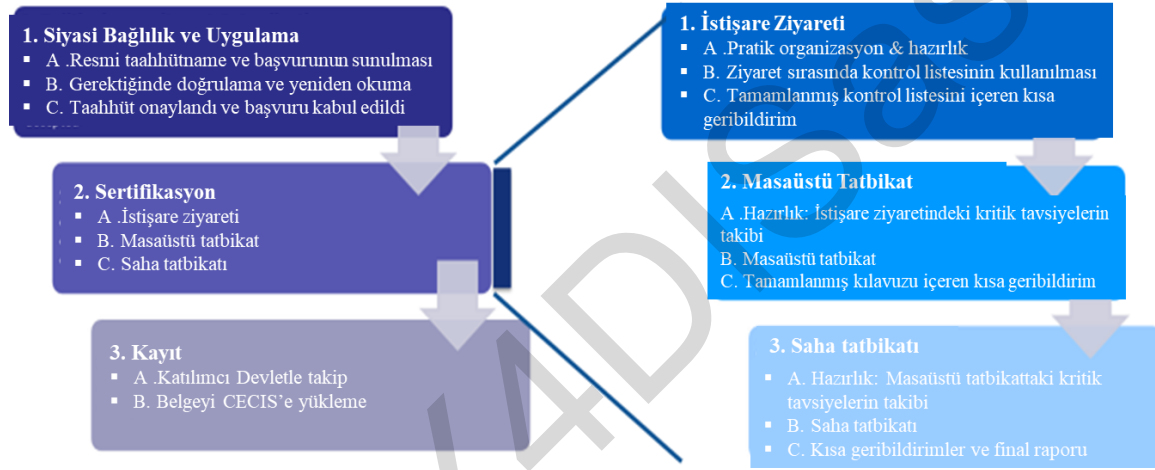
1. Siyasi Bağlılık ve Uygulama
▪ A .Resmi taahhütname ve başvurunun sunulması
▪ B. Gerektiğinde doğrulama ve yeniden okuma
▪ C. Taahhüt onaylandı ve başvuru kabul edildi

2. Sertifikasyon
▪ A .İstişare ziyareti
▪ B. Masaüstü tatbikat
▪ C. Saha tatbikatı

3. Kayıt
▪ A .Katılımcı Devletle takip
▪ B. Belgeyi CECIS'e yükleme

1. İstişare Ziyareti
▪ A .Pratik organizasyon & hazırlık
▪ B. Ziyaret sırasında kontrol listesinin kullanılması
▪ C. Tamamlanmış kontrol listesini içeren kısa geribildirim

2. Masaüstü Tatbikat
A .Hazırlık: İstişare ziyaretindeki kritik tavsiyelerin takibi
B. Masaüstü tatbikat
C. Tamamlanmış kılavuzu içeren kısa geribildirim

3. Saha tatbikatı
▪ A. Hazırlık: Masaüstü tatbikattaki kritik tavsiyelerin takibi
▪ B. Saha tatbikatı
▪ C. Kısa geribildirimler ve final raporu

14DIS